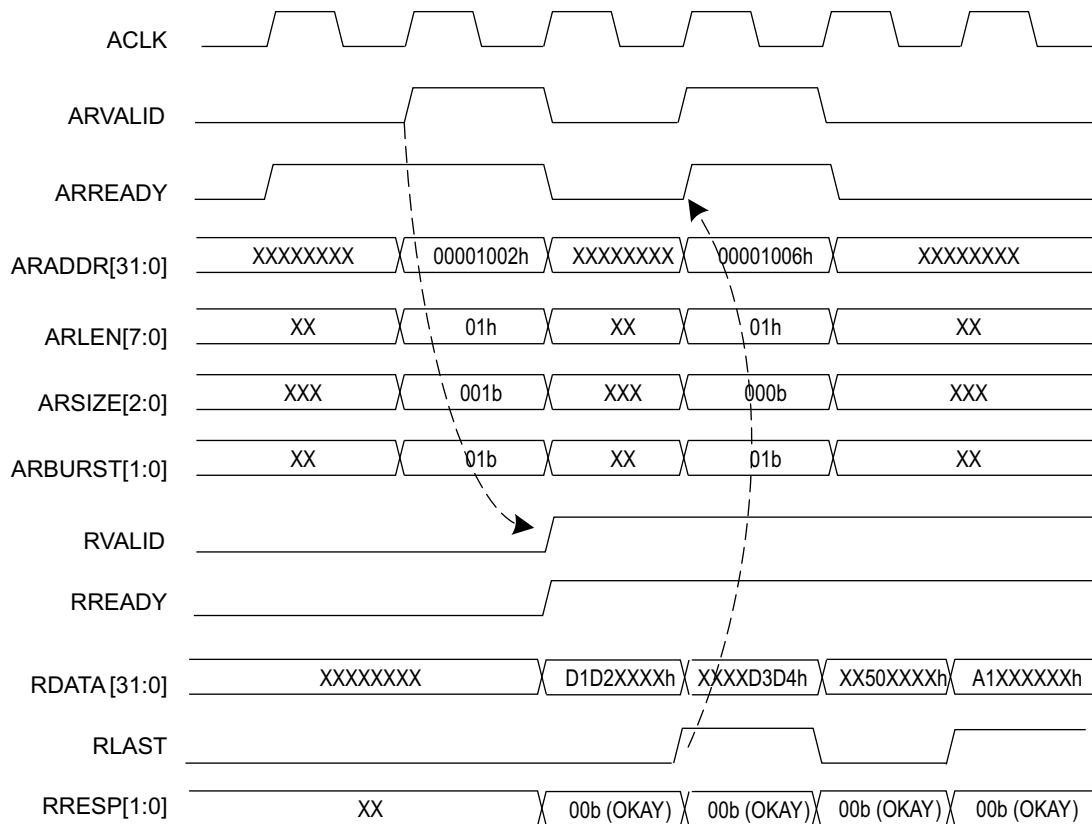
ACLK

ARVALID

ARREADY

ARADDR[31:0] XXXXXXXX 00001002h XXXXXXXX 00001006h XXXXXXXX

ARLEN[7:0] XX 01h XX 01h XX

ARSIZE[2:0] XXX 001b XXX 000b XXX

ARBURST[1:0] XX 01b XX 01b XX

RVALID

RREADY

RDATA [31:0] XXXXXXXX D1D2XXXXh XXXXD3D4h XX50XXXXh A1XXXXXXh

RLAST

RRESP[1:0] XX 00b (OKAY) 00b (OKAY) 00b (OKAY) 00b (OKAY)